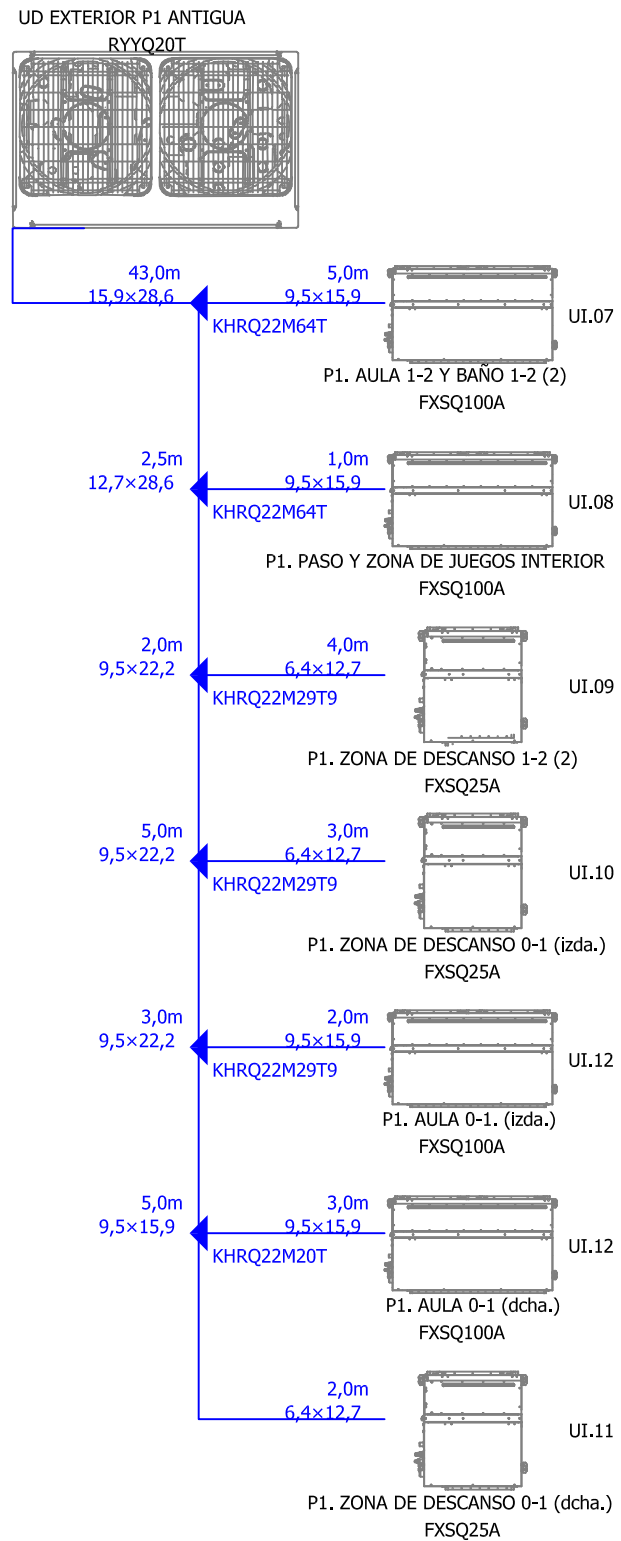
UD EXTERIOR P1 ANTIGUA
RYYQ20T

43,0m
15,9×28,6

5,0m
9,5×15,9

KHRQ22M64T

UI.07

P1. AULA 1-2 Y BAÑO 1-2 (2)
FXSQ100A

2,5m
12,7×28,6

1,0m
9,5×15,9

KHRQ22M64T

UI.08

P1. PASO Y ZONA DE JUEGOS INTERIOR
FXSQ100A

2,0m
9,5×22,2

4,0m
6,4×12,7

KHRQ22M29T9

UI.09

P1. ZONA DE DESCANSO 1-2 (2)
FXSQ25A

5,0m
9,5×22,2

3,0m
6,4×12,7

KHRQ22M29T9

UI.10

P1. ZONA DE DESCANSO 0-1 (izda.)
FXSQ25A

3,0m
9,5×22,2

2,0m
9,5×15,9

KHRQ22M29T9

UI.12

P1. AULA 0-1. (izda.)
FXSQ100A

5,0m
9,5×15,9

3,0m
9,5×15,9

KHRQ22M20T

UI.12

P1. AULA 0-1 (dcha.)
FXSQ100A

2,0m
6,4×12,7

UI.11

P1. ZONA DE DESCANSO 0-1 (dcha.)
FXSQ25A